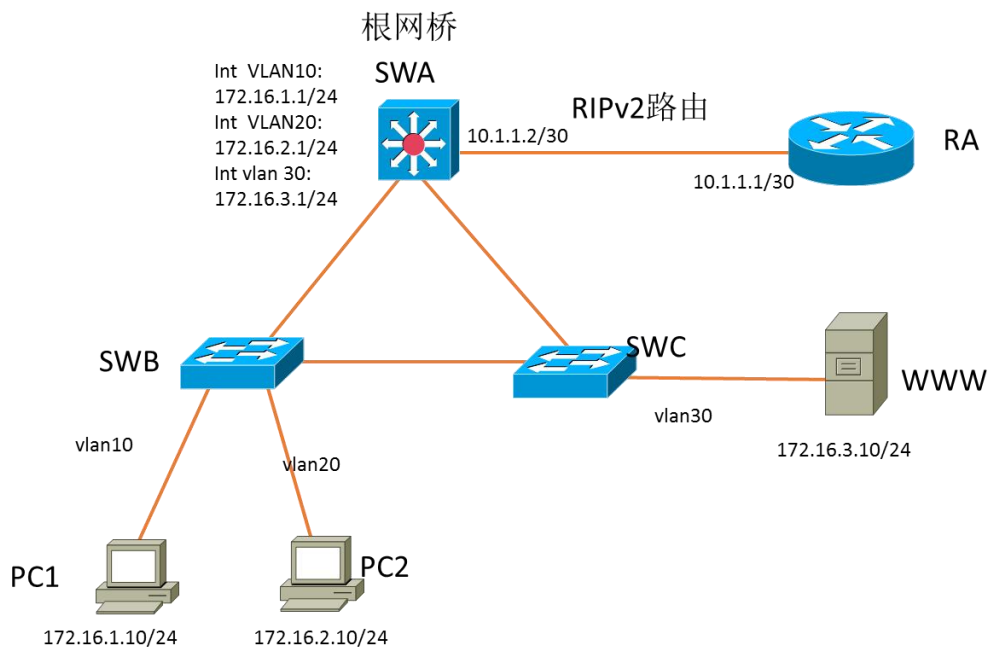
根网桥

SWA

Int VLAN10:
172.16.1.1/24
Int VLAN20:
172.16.2.1/24
Int vlan 30:
172.16.3.1/24

RIPv2路由

10.1.1.2/30

10.1.1.1/30

RA

SWB

SWC

WWW

vlan30

172.16.3.10/24

vlan10

vlan20

PC1

PC2

172.16.1.10/24

172.16.2.10/24